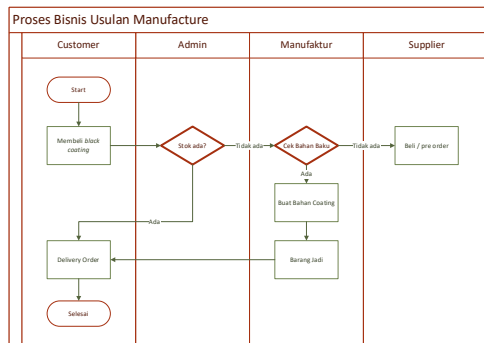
Proses Bisnis Usulan Manufacture

Customer

Admin

Manufaktur

Supplier

Start

Membeli black coating

Stok ada?

Tidak ada

Cek Bahan Baku

Tidak ada

Beli / pre order

Ada

Buat Bahan Coating

Ada

Delivery Order

Barang Jadi

Selesai